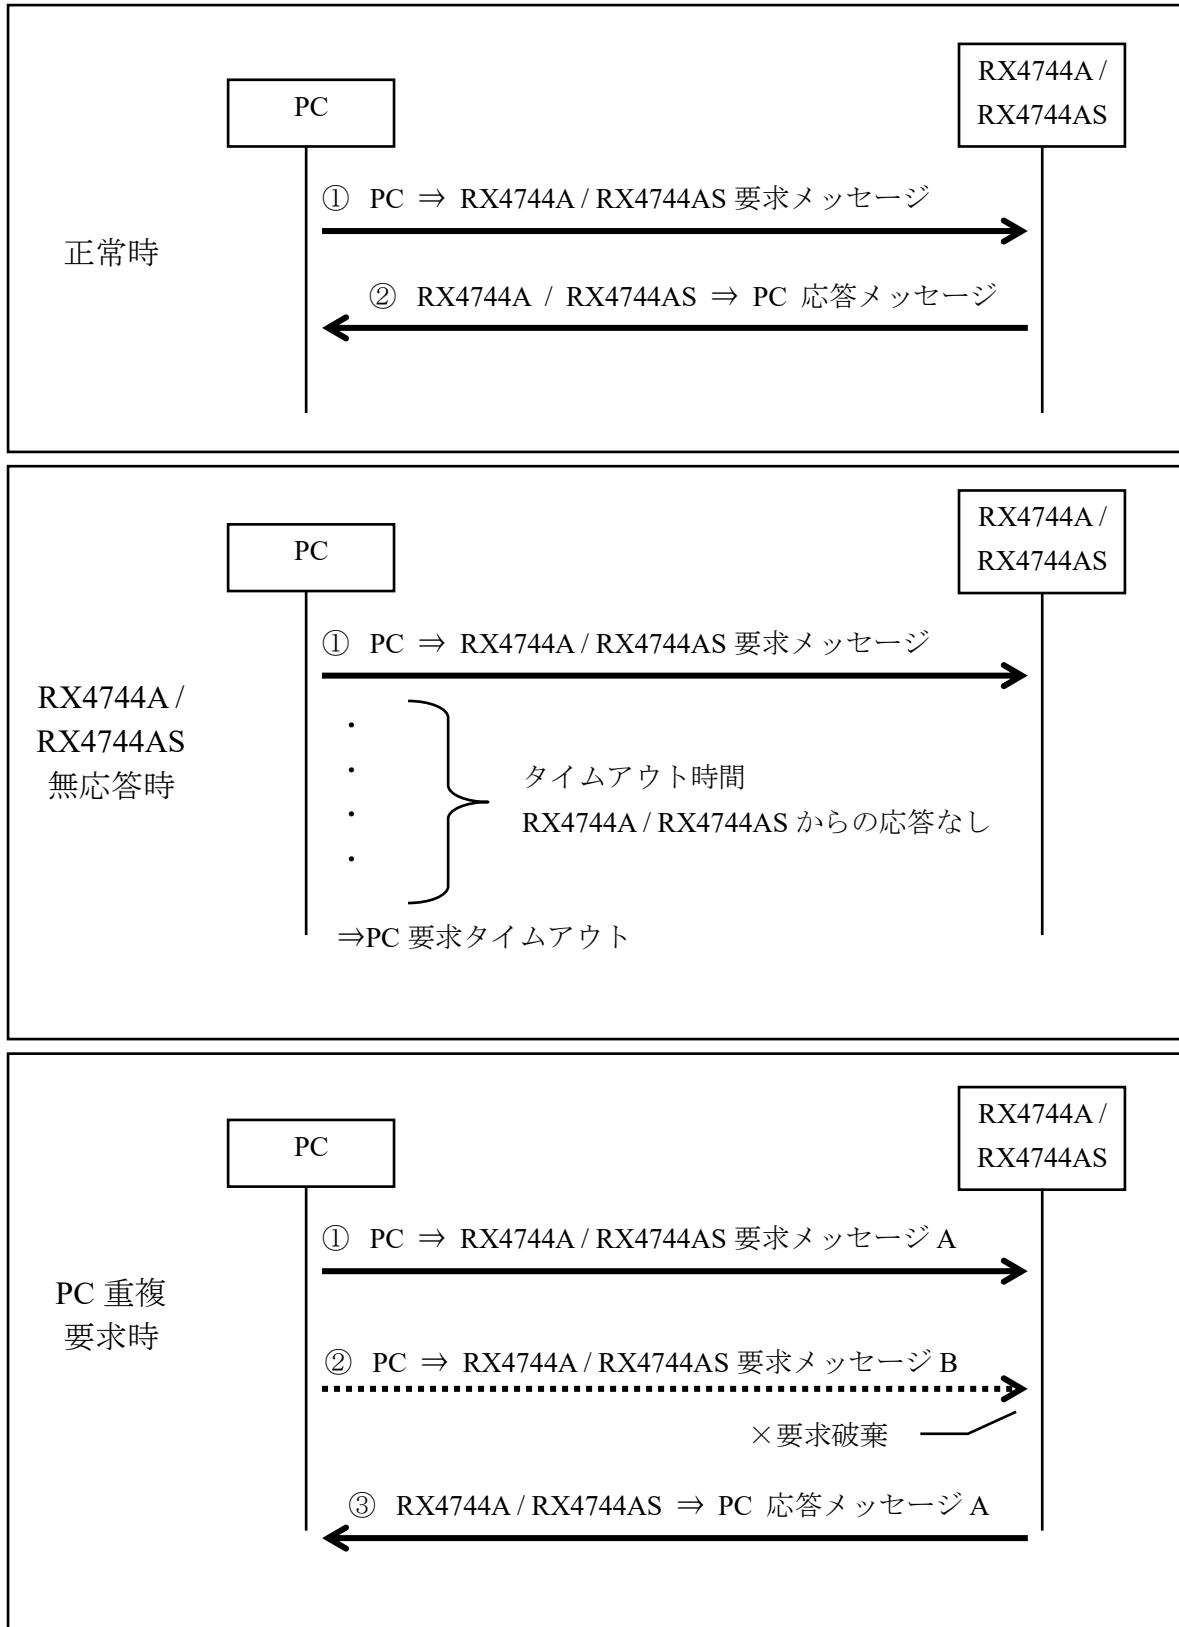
PC

RX4744A / RX4744AS

正常時

① PC ⇒ RX4744A / RX4744AS 要求メッセージ

② RX4744A / RX4744AS ⇒ PC 応答メッセージ

PC

RX4744A / RX4744AS

RX4744A / RX4744AS 無応答時

① PC ⇒ RX4744A / RX4744AS 要求メッセージ

タイムアウト時間
RX4744A / RX4744AS からの応答なし

⇒PC 要求タイムアウト

PC

RX4744A / RX4744AS

PC 重複 要求時

① PC ⇒ RX4744A / RX4744AS 要求メッセージ A

② PC ⇒ RX4744A / RX4744AS 要求メッセージ B

×要求破棄

③ RX4744A / RX4744AS ⇒ PC 応答メッセージ A